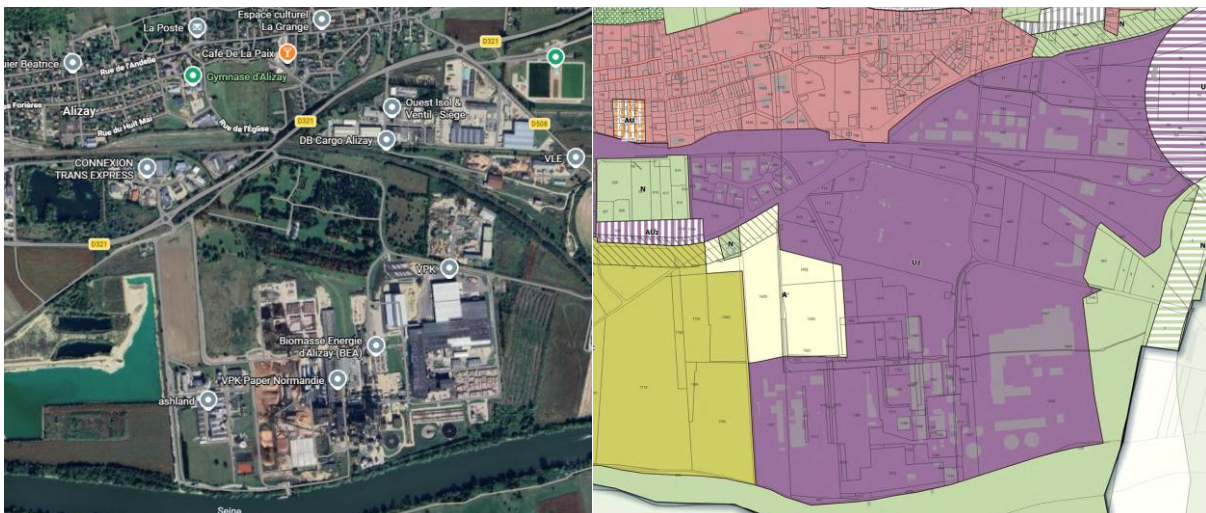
La Poste
Espace culturel La Grange
uier Béatrice
Café De La Paix
D321
Rue de l'Andelle
Gymnase d'Alizay
es Forières
Alizay
Ouest Isol & Ventil - Siège
Rue du Huit Mai
Rue de l'Église
D321
D508
DB Cargo Alizay
VLE
CONNEXION TRANS EXPRESS
D321
VPK
Biomasse Energie d'Alizay (BEA)
VPK Paper Normandie
ashland
Seine

UAT
N
N
AUz
N
Uz
A
U
N